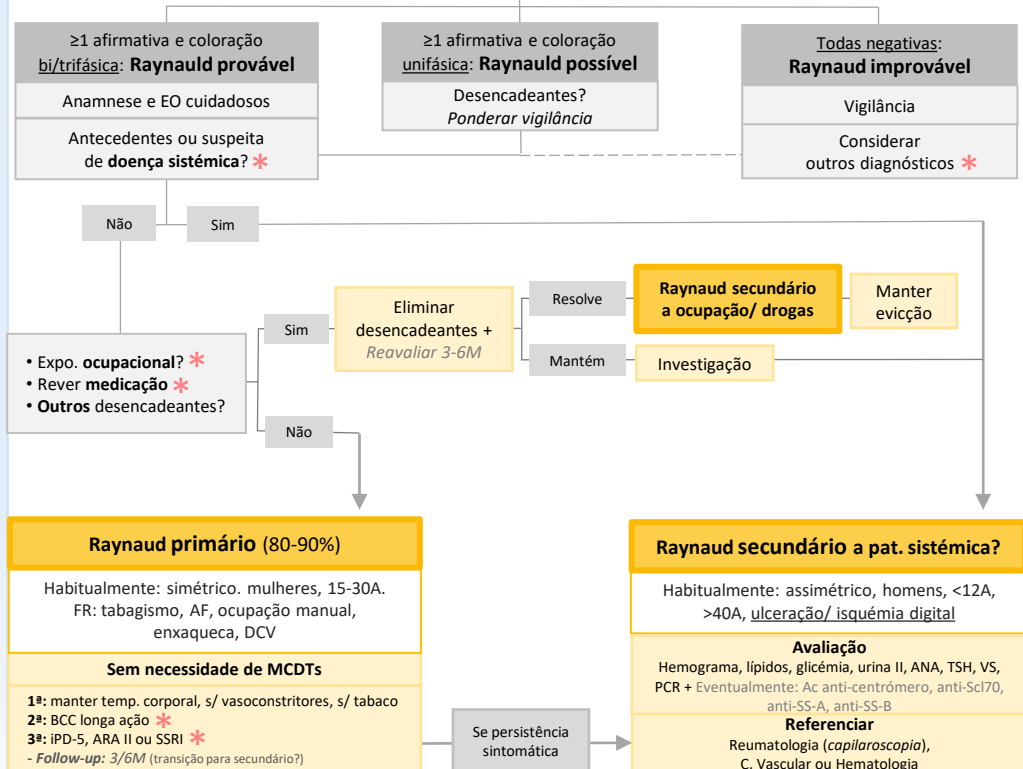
≥1 afirmativa e coloração bi/trifásica: **Raynauld provável**

Anamnese e EO cuidadosos

Antecedentes ou suspeita de **doença sistémica**? *

≥1 afirmativa e coloração unifásica: **Raynauld possível**

Desencadeantes? *Ponderar vigilância*

Todas negativas: **Raynaud improvável**

Vigilância

Considerar outros diagnósticos *

Não

Sim

• Expo. **ocupacional**? *
• Rever **medicação** *
• **Outros** desencadeantes?

Sim

Eliminar desencadeantes + *Reavaliar 3-6M*

Resolve

**Raynaud secundário a ocupação/ drogas**

Manter evicção

Mantém

Investigação

Não

**Raynaud primário** (80-90%)

Habitualmente: simétrico. mulheres, 15-30A. FR: tabagismo, AF, ocupação manual, enxaqueca, DCV

**Sem necessidade de MCDTs**

**1ª:** manter temp. corporal, s/ vasoconstritores, s/ tabaco
**2ª:** BCC longa ação *
**3ª:** iPD-5, ARA II ou SSRI *
- ***Follow-up:*** *3/6M* (transição para secundário?)

Se persistência sintomática

**Raynaud secundário a pat. sistémica?**

Habitualmente: assimétrico, homens, <12A, >40A, ulceração/ isquémia digital

**Avaliação**
Hemograma, lípidos, glicémia, urina II, ANA, TSH, VS, PCR + Eventualmente: Ac anti-centrómero, anti-Scl70, anti-SS-A, anti-SS-B

**Referenciar**
Reumatologia (*capilaroscopia*), C. Vascular ou Hematologia